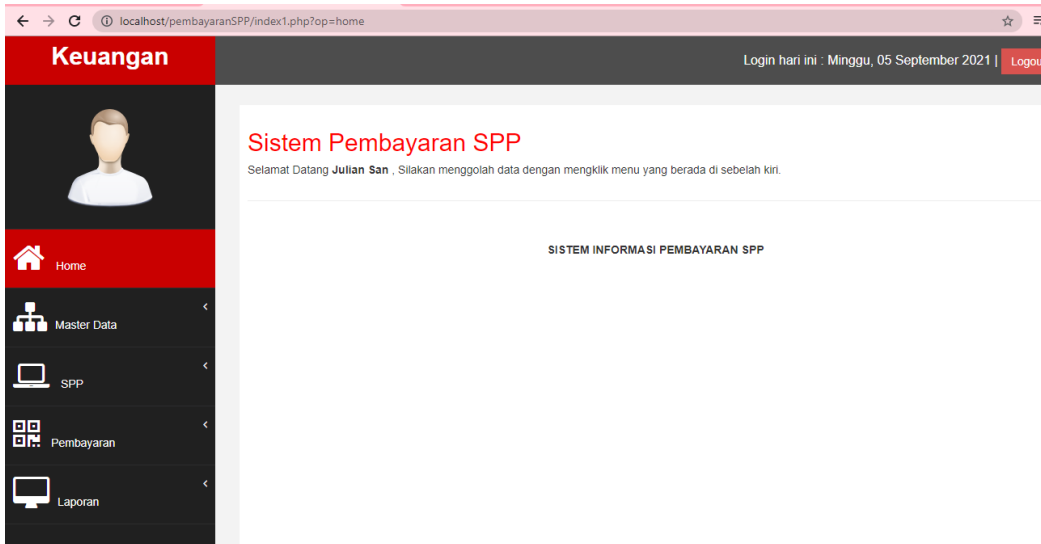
localhost/pembayaranSPP/index1.php?op=home

Keuangan

Login hari ini : Minggu, 05 September 2021 | Logou

Home

Master Data

SPP

Pembayaran

Laporan

Sistem Pembayaran SPP

Selamat Datang **Julian San** , Silakan menggolah data dengan mengklik menu yang berada di sebelah kiri.

SISTEM INFORMASI PEMBAYARAN SPP